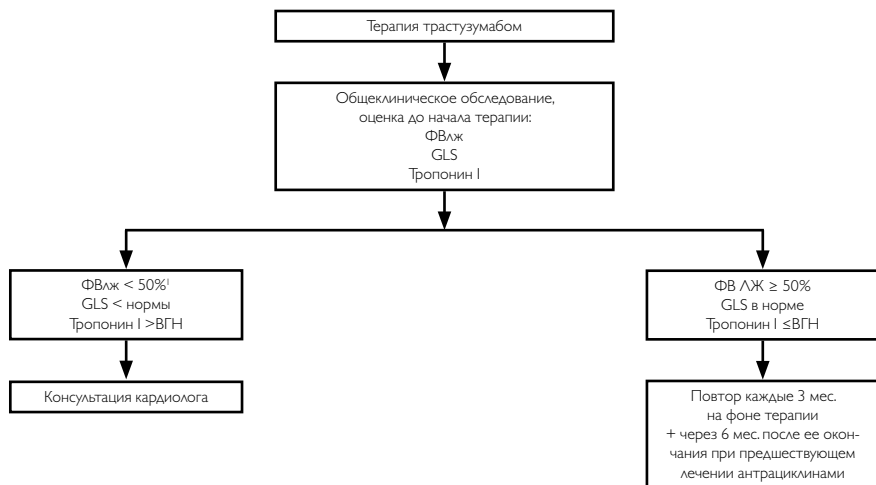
Терапия трастузумабом

Общеклиническое обследование, оценка до начала терапии:
ФВлж
GLS
Тропонин I

ФВлж < 50%$^1$
GLS < нормы
Тропонин I >ВГН

Консультация кардиолога

ФВ ЛЖ ≥ 50%
GLS в норме
Тропонин I ≤ВГН

Повтор каждые 3 мес. на фоне терапии + через 6 мес. после ее окончания при предшествующем лечении антрациклинами